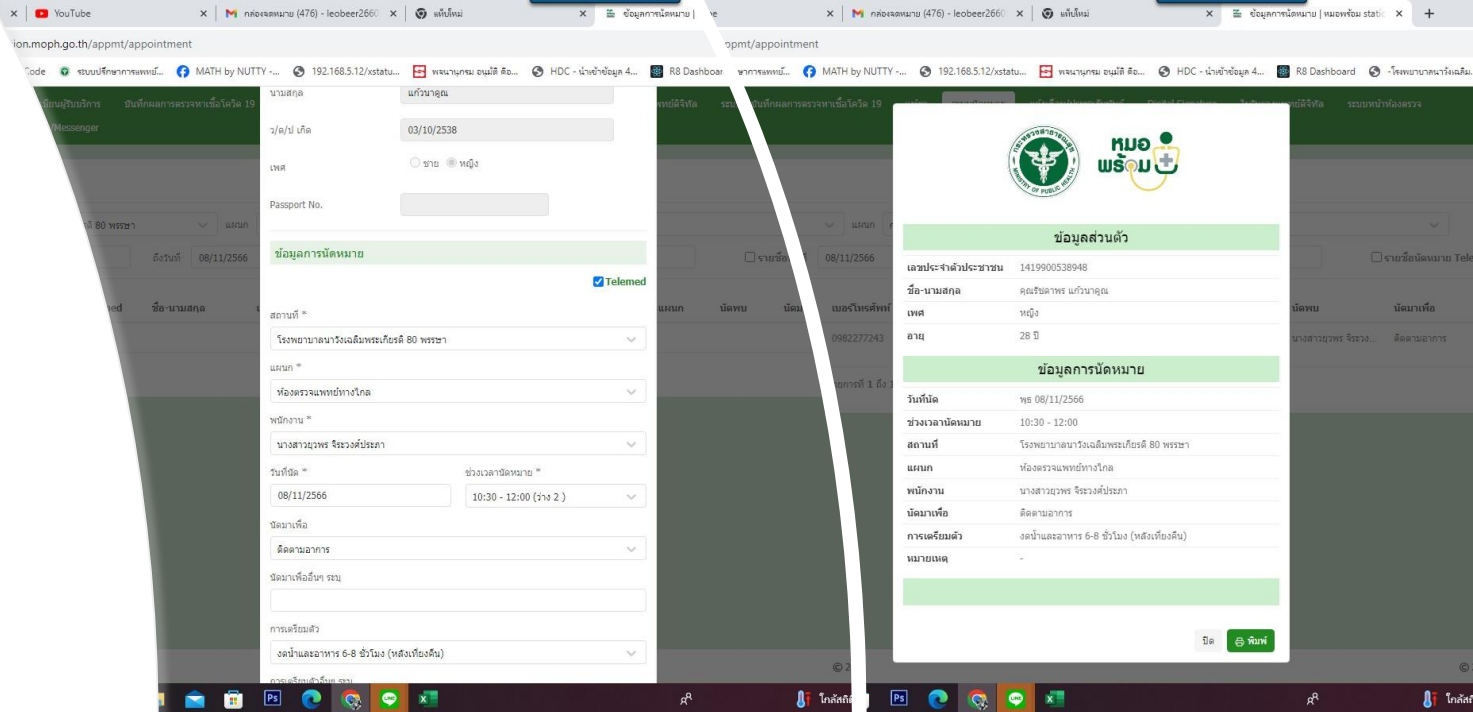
YouTube | กล่องจดหมาย (476) - leobeer2660 | แท็บใหม่ | ข้อมูลการนัดหมาย |
ion.moph.go.th/appmt/appointment
Code | ระบบปรึกษาการแพทย์... | MATH by NUTTY -... | 192.168.5.12/xstatu... | พจนานุกรม อนุมัติ ศัพ... | HDC - นำเข้าข้อมูล 4... | R8 Dashboar

นามสกุล
แก้วนาคูณ
ว/ด/ป เกิด
03/10/2538
เพศ
ชาย หญิง
Passport No.

ข้อมูลการนัดหมาย
Telemed
สถานที่ *
โรงพยาบาลนาวังเฉลิมพระเกียรติ 80 พรรษา
แผนก *
ห้องตรวจแพทย์ทางไกล
พนักงาน *
นางสาวยุวพร จิรวงศ์ประภา
วันที่นัด *
08/11/2566
ช่วงเวลานัดหมาย *
10:30 - 12:00 (ว่าง 2 )
นัดมาเพื่อ
ติดตามอาการ
นัดมาเพื่ออื่นๆ ระบุ
การเตรียมตัว
งดน้ำและอาหาร 6-8 ชั่วโมง (หลังเที่ยงคืน)

ข้อมูลการนัดหมาย | หมอพร้อม statio
appmt/appointment
MATH by NUTTY -... | 192.168.5.12/xstatu... | พจนานุกรม อนุมัติ ศัพ... | HDC - นำเข้าข้อมูล 4... | R8 Dashboard | -โรงพยาบาลนาวังเฉลิม

หมอพร้อม
ข้อมูลส่วนตัว
| | |
|---|---|
| เลขประจำตัวประชาชน | 1419900538948 |
| ชื่อ-นามสกุล | คุณรัชดาพร แก้วนาคูณ |
| เพศ | หญิง |
| อายุ | 28 ปี |

ข้อมูลการนัดหมาย
| | |
|---|---|
| วันที่นัด | พุธ 08/11/2566 |
| ช่วงเวลานัดหมาย | 10:30 - 12:00 |
| สถานที่ | โรงพยาบาลนาวังเฉลิมพระเกียรติ 80 พรรษา |
| แผนก | ห้องตรวจแพทย์ทางไกล |
| พนักงาน | นางสาวยุวพร จิรวงศ์ประภา |
| นัดมาเพื่อ | ติดตามอาการ |
| การเตรียมตัว | งดน้ำและอาหาร 6-8 ชั่วโมง (หลังเที่ยงคืน) |
| หมายเหตุ | - |

ปิด
พิมพ์